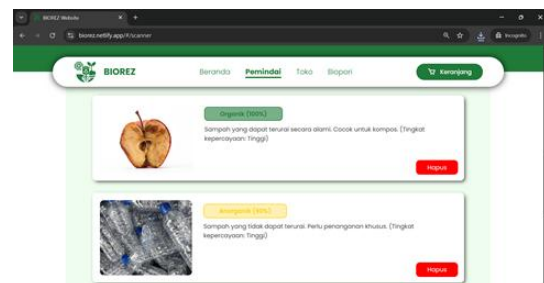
BIOREZ Website
biorez.netlify.app/#/scanner
Incognito

BIOREZ
Beranda Pemindai Toko Biopori
Keranjang

Organik (100%)
Sampah yang dapat terurai secara alami. Cocok untuk kompos. (Tingkat kepercayaan: Tinggi)
Hapus

Anorganik (81%)
Sampah yang tidak dapat terurai. Perlu penanganan khusus. (Tingkat kepercayaan: Tinggi)
Hapus